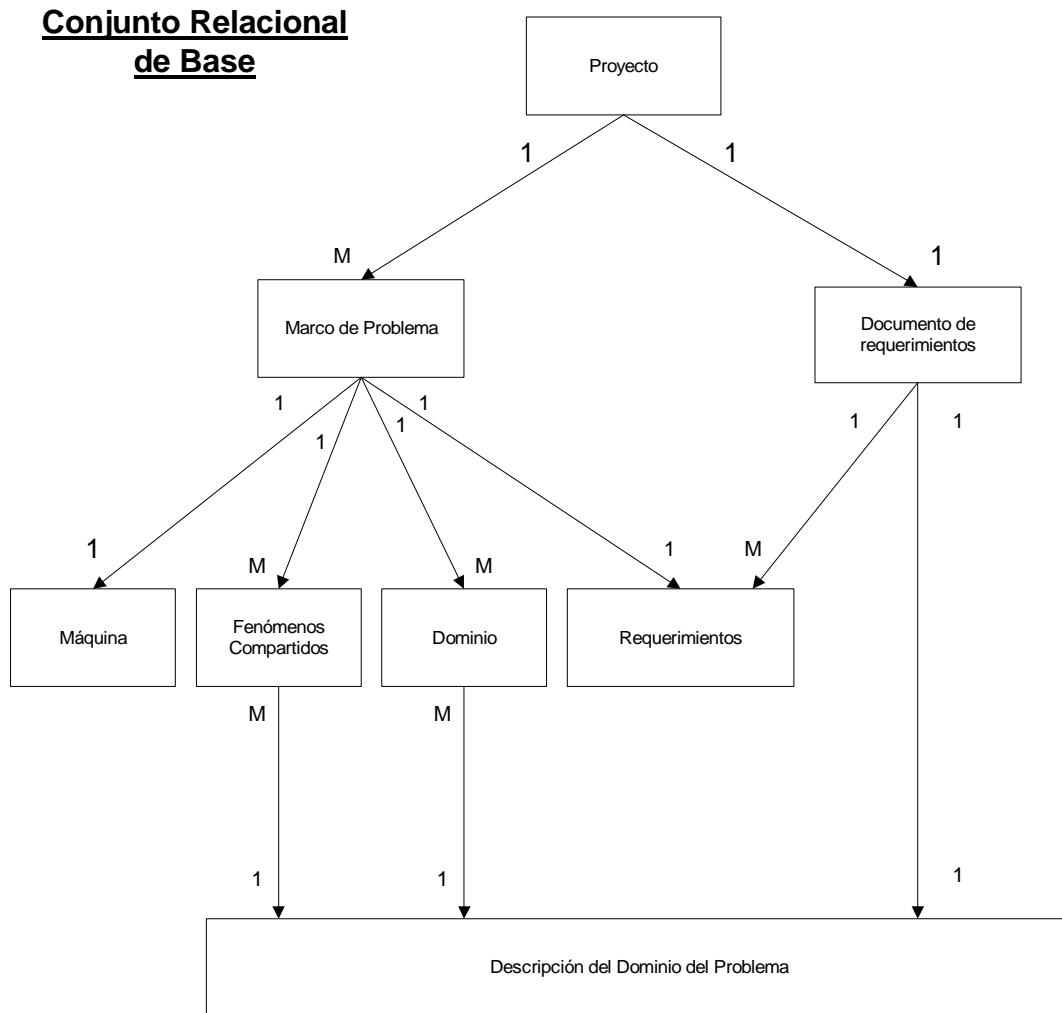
Conjunto Relacional de Base

Proyecto

1

1

M

1

Marco de Problema

Documento de requerimientos

1

1

1

1

1

1

1

M

M

1

M

Máquina

Fenómenos Compartidos

Dominio

Requerimientos

M

M

1

1

1

Descripción del Dominio del Problema